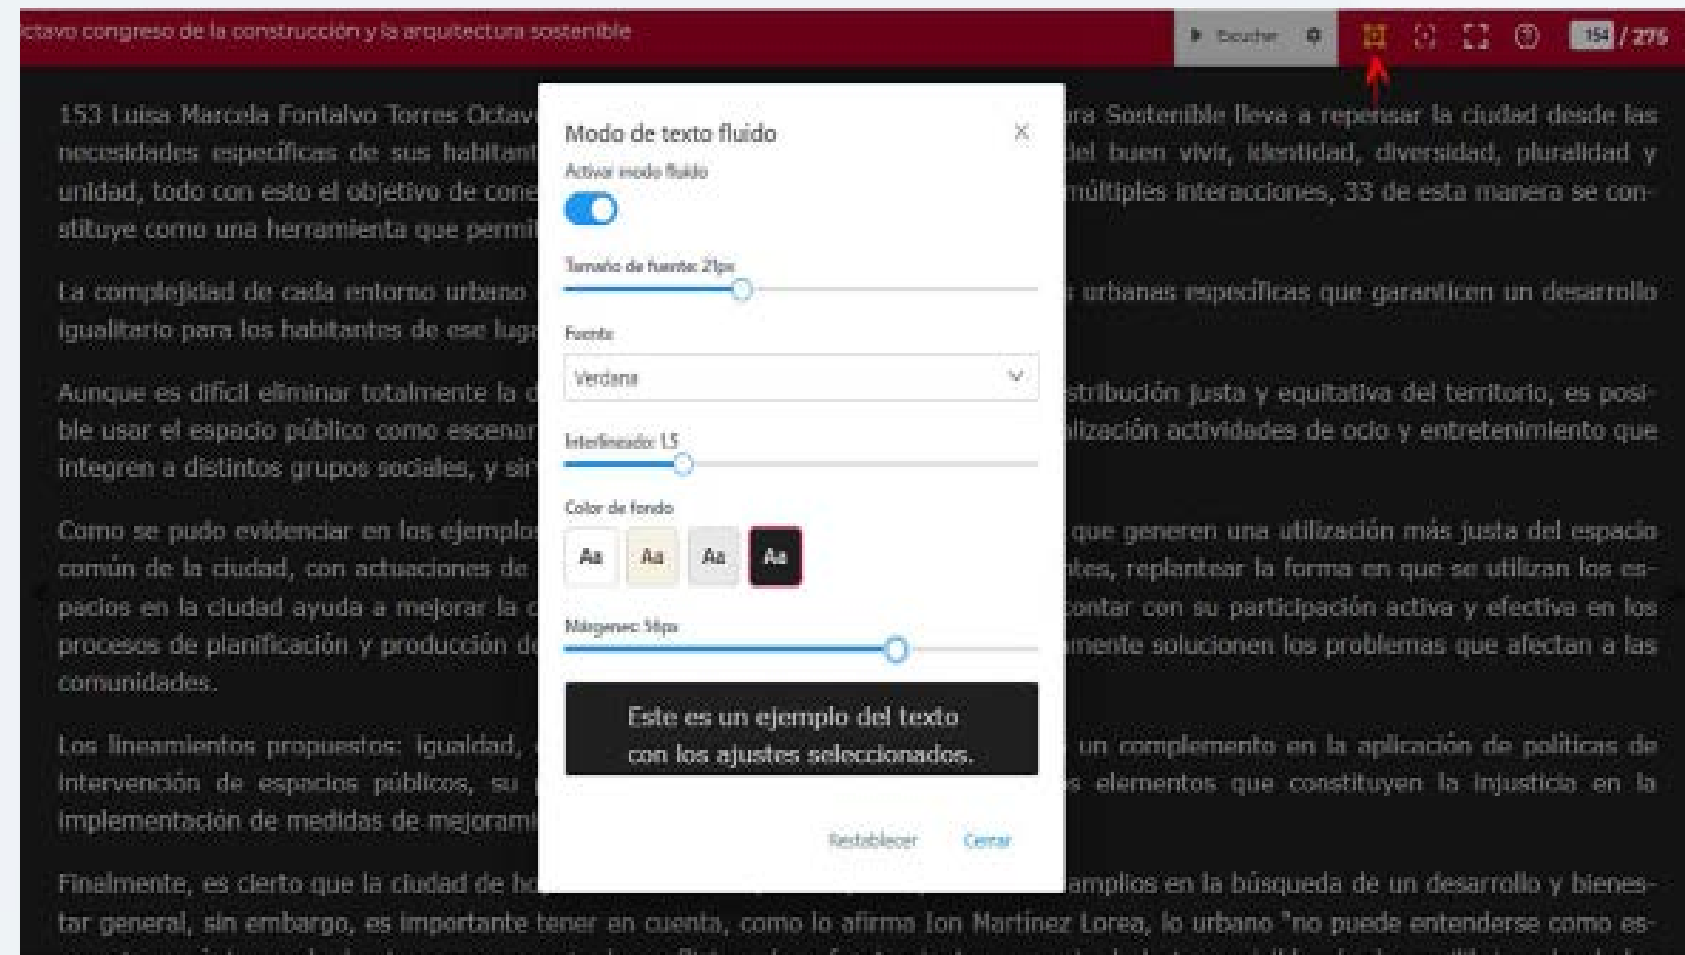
ctavo congreso de la construcción y la arquitectura sostenible

Escuchar

154 / 275

153 Luisa Marcela Fontalvo Torres Octav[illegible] ura Sostenible lleva a repensar la ciudad desde las necesidades específicas de sus habitant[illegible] del buen vivir, identidad, diversidad, pluralidad y unidad, todo con esto el objetivo de cone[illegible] múltiples interacciones, 33 de esta manera se constituye como una herramienta que permi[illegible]

La complejidad de cada entorno urbano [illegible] urbanas específicas que garanticen un desarrollo igualitario para los habitantes de ese luga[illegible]

Aunque es difícil eliminar totalmente la d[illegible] stribución justa y equitativa del territorio, es posible usar el espacio público como escenar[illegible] lización actividades de ocio y entretenimiento que integren a distintos grupos sociales, y si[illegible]

Como se pudo evidenciar en los ejemplos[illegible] que generen una utilización más justa del espacio común de la ciudad, con actuaciones de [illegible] ntes, replantear la forma en que se utilizan los espacios en la ciudad ayuda a mejorar la c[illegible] contar con su participación activa y efectiva en los procesos de planificación y producción d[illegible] mente solucionen los problemas que afectan a las comunidades.

Los lineamientos propuestos: igualdad, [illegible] un complemento en la aplicación de políticas de intervención de espacios públicos, su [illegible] s elementos que constituyen la injusticia en la implementación de medidas de mejoram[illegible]

Finalmente, es cierto que la ciudad de bo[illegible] amplios en la búsqueda de un desarrollo y bienestar general, sin embargo, es importante tener en cuenta, como lo afirma Ion Martínez Lorea, lo urbano "no puede entenderse como es-

Modo de texto fluido

Activar modo fluido

Tamaño de fuente: 21px

Fuente

Verdana

Interlineado: 1.5

Color de fondo

Aa Aa Aa Aa

Márgenes: 56px

Este es un ejemplo del texto con los ajustes seleccionados.

Restablecer

Cerrar